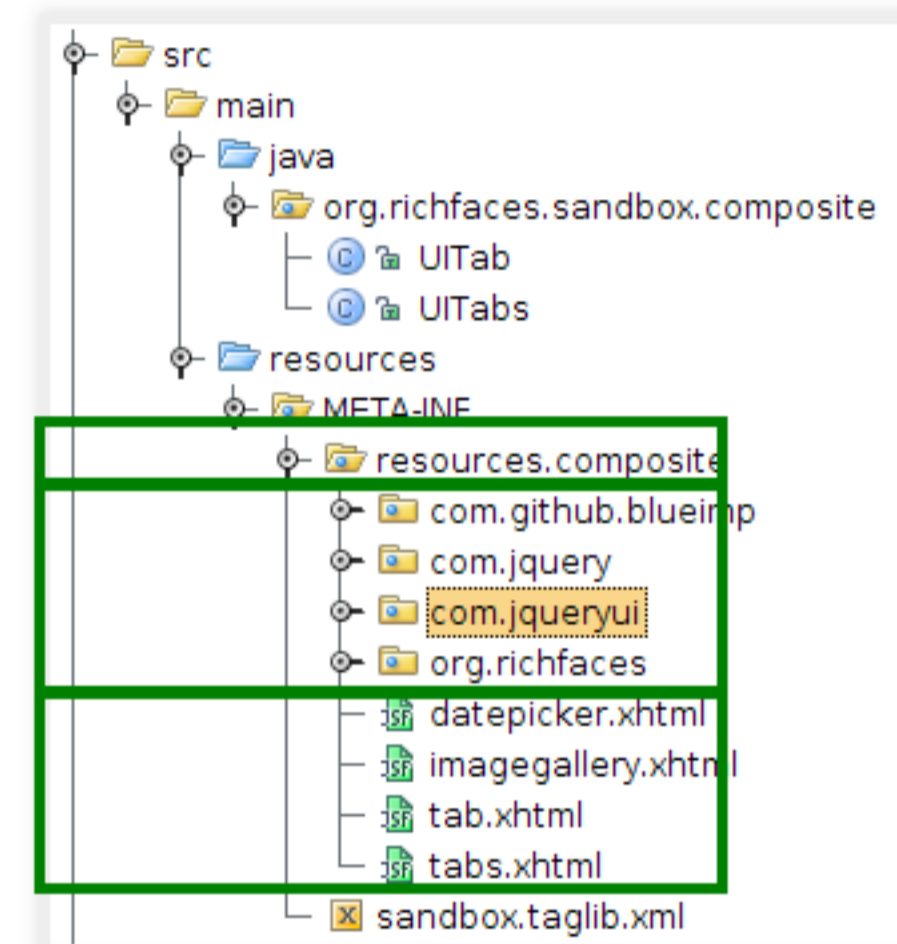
src
main
java
org.richfaces.sandbox.composite
UITab
UITabs
resources
META-INF
resources.composite
com.github.blueimp
com.jquery
com.jqueryui
org.richfaces
datepicker.xhtml
imagegallery.xhtml
tab.xhtml
tabs.xhtml
sandbox.taglib.xml